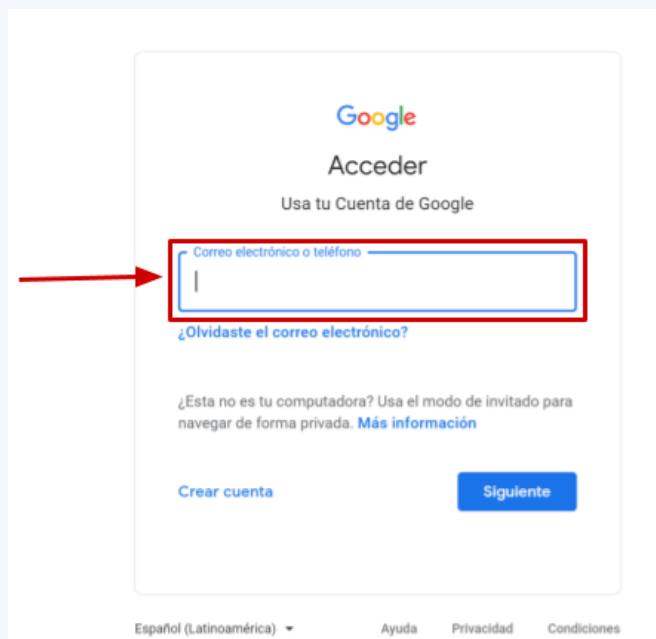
Google

Acceder

Usa tu Cuenta de Google

Correo electrónico o teléfono

¿Olvidaste el correo electrónico?

¿Esta no es tu computadora? Usa el modo de invitado para navegar de forma privada. Más información

Crear cuenta

Siguiente

Español (Latinoamérica)

Ayuda

Privacidad

Condiciones